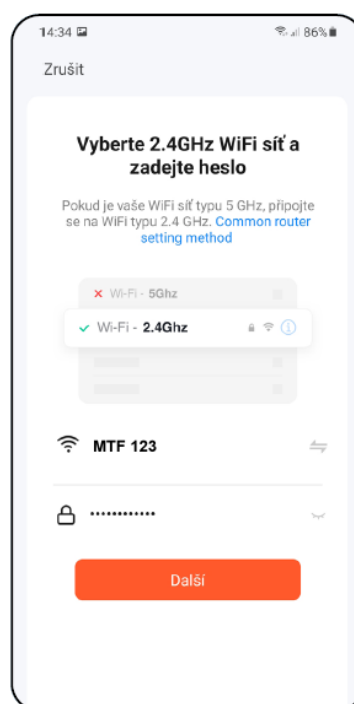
14:34 86%

Zrušit

Vyberte 2.4GHz WiFi síť a zadejte heslo

Pokud je vaše WiFi síť typu 5 GHz, připojte se na WiFi typu 2.4 GHz. Common router setting method

× Wi-Fi - 5Ghz

✓ Wi-Fi - 2.4Ghz

MTF 123

············

Další